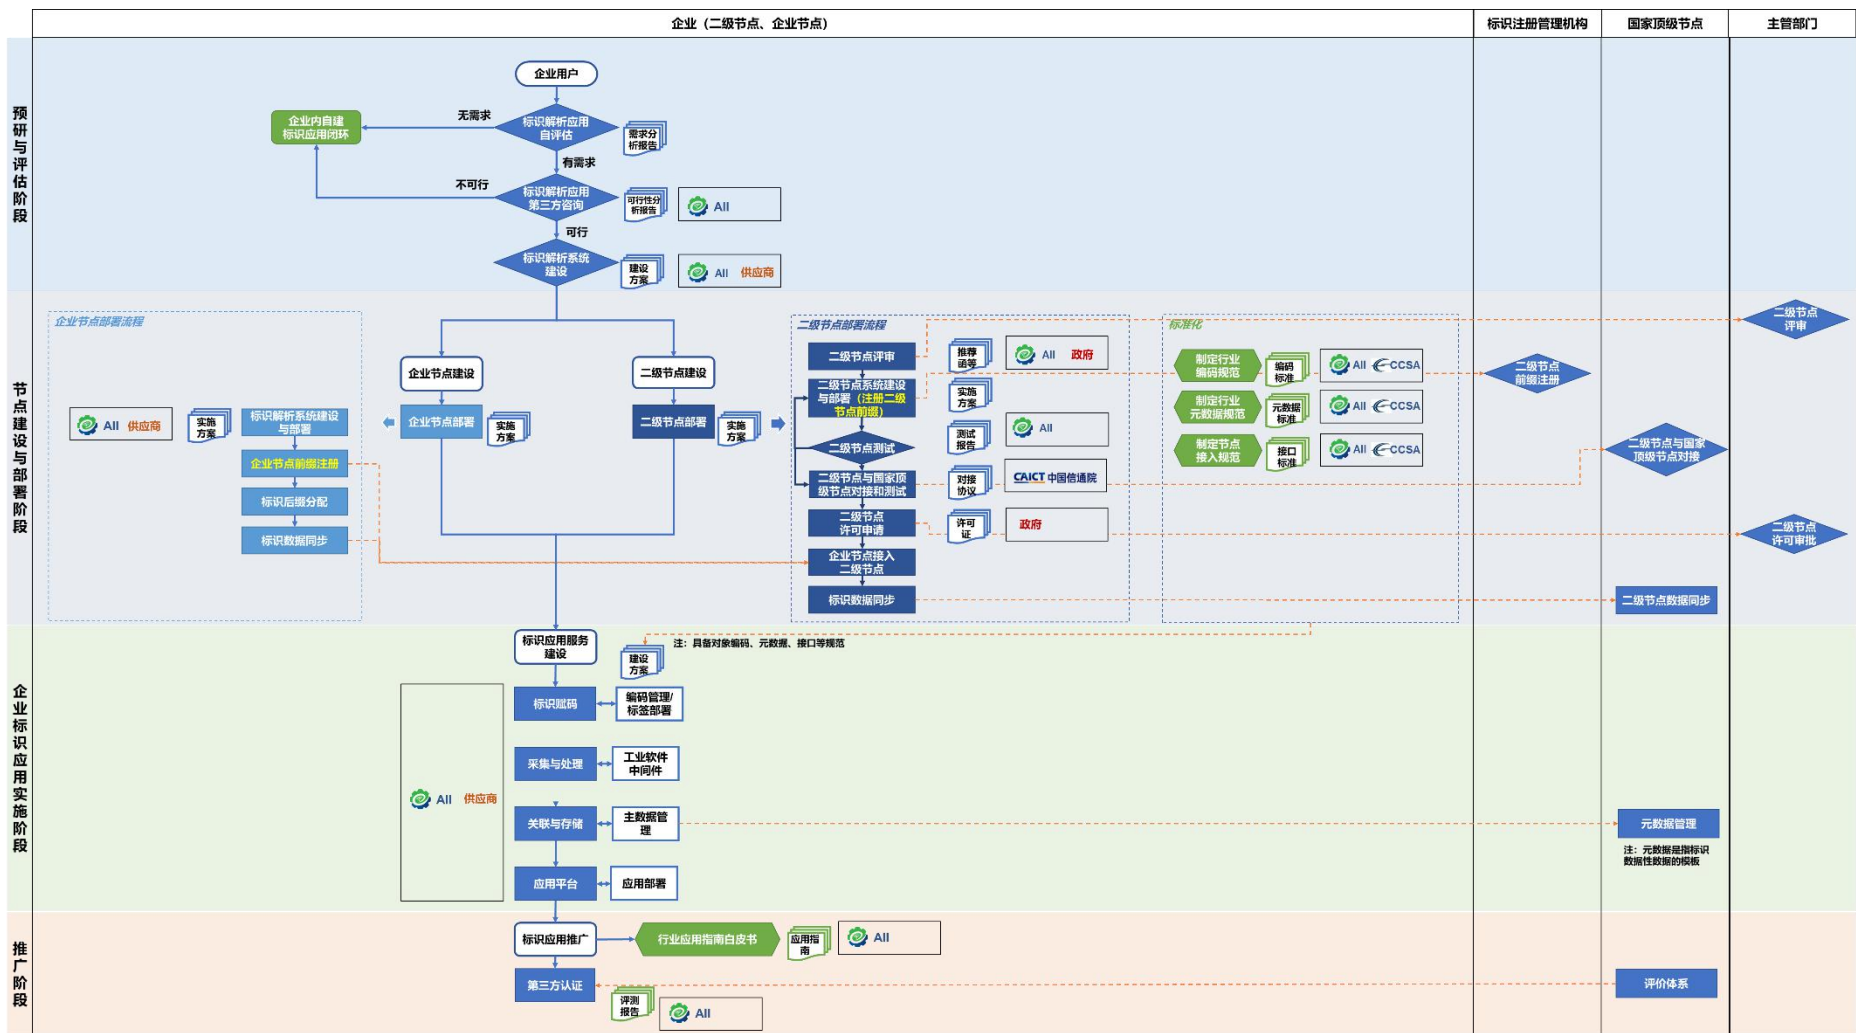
企业（二级节点、企业节点）

标识注册管理机构

国家顶级节点

主管部门

预研与评估阶段

企业用户

企业内自建标识应用闭环

无需求

标识解析应用自评估

需求分析报告

有需求

不可行

标识解析应用第三方咨询

可行性分析报告

AII

可行

标识解析系统建设

建设方案

AII 供应商

节点建设与部署阶段

企业节点部署流程

AII 供应商

实施方案

标识解析系统建设与部署

企业节点前缀注册

标识后缀分配

标识数据同步

企业节点建设

企业节点部署

实施方案

二级节点建设

二级节点部署

实施方案

二级节点部署流程

二级节点评审

推荐函等

AII 政府

二级节点系统建设与部署（注册二级节点前缀）

实施方案

二级节点测试

测试报告

AII

二级节点与国家顶级节点对接和测试

对接协议

CAICT 中国信通院

二级节点许可申请

许可证

政府

企业节点接入二级节点

标识数据同步

标准化

制定行业编码规范

编码标准

AII CCSA

制定行业元数据规范

元数据标准

AII CCSA

制定节点接入规范

接口标准

AII CCSA

二级节点前缀注册

二级节点评审

二级节点与国家顶级节点对接

二级节点许可审批

二级节点数据同步

企业标识应用实施阶段

标识应用服务建设

建设方案

注：具备对象编码、元数据、接口等规范

AII 供应商

标识赋码

编码管理/标签部署

采集与处理

工业软件中间件

关联与存储

主数据管理

元数据管理

注：元数据是指标识数据特性数据的模板

应用平台

应用部署

推广阶段

标识应用推广

行业应用指南白皮书

应用指南

AII

第三方认证

评测报告

AII

评价体系